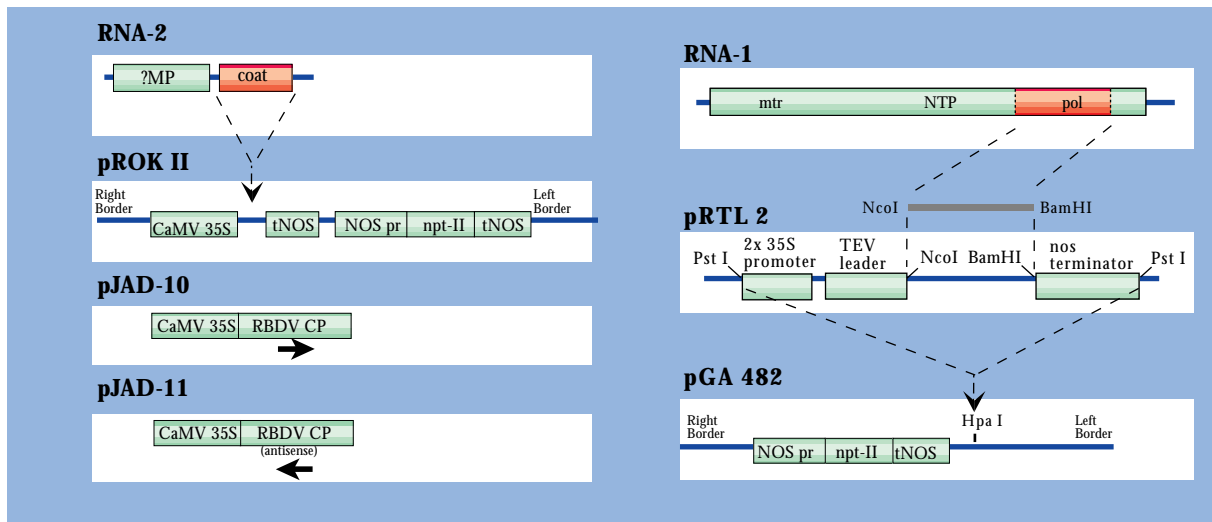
RNA-2

?MP

coat

pROK II

Right Border

CaMV 35S

tNOS

NOS pr

npt-II

tNOS

Left Border

pJAD-10

CaMV 35S

RBDV CP

pJAD-11

CaMV 35S

RBDV CP

(antisense)

RNA-1

mtr

NTP

pol

NcoI

BamHI

pRTL 2

Pst I

2x 35S promoter

TEV leader

NcoI

BamHI

nos terminator

Pst I

pGA 482

Right Border

Hpa I

Left Border

NOS pr

npt-II

tNOS